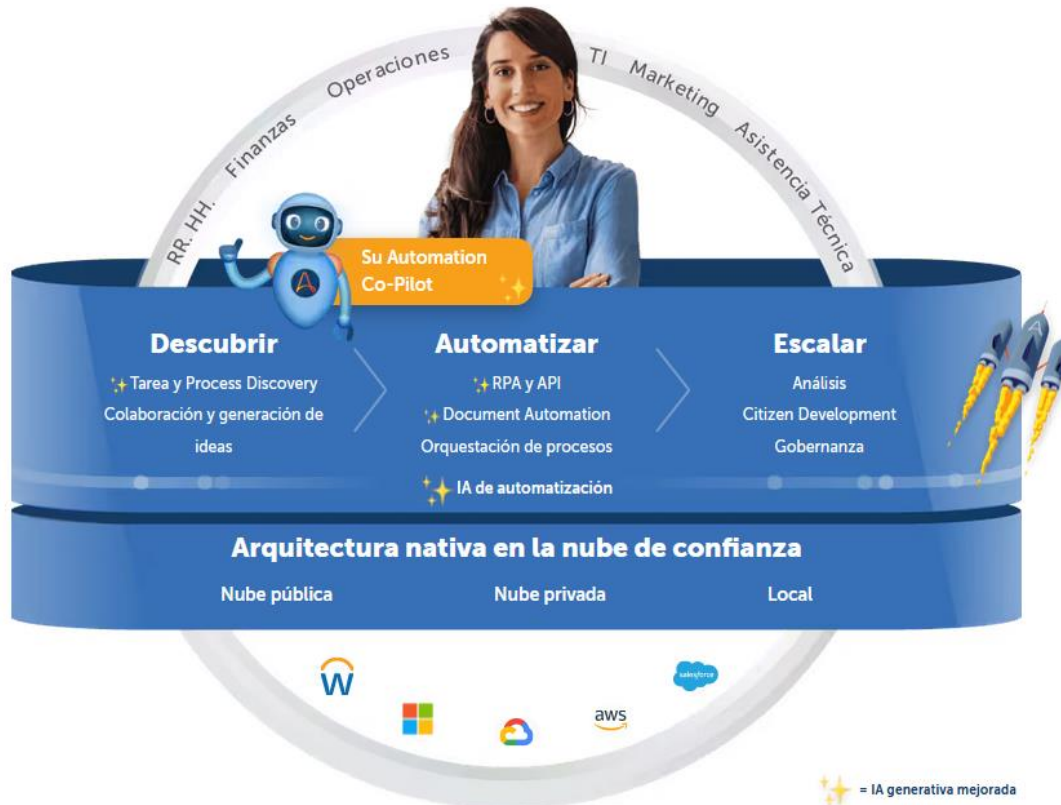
RR. HH. Finanzas Operaciones TI Marketing Asistencia Técnica

Su Automation Co-Pilot

Descubrir
Tarea y Process Discovery
Colaboración y generación de ideas

Automatizar
RPA y API
Document Automation
Orquestación de procesos
IA de automatización

Escalar
Análisis
Citizen Development
Gobernanza

Arquitectura nativa en la nube de confianza
Nube pública
Nube privada
Local

W
salesforce
aws

= IA generativa mejorada